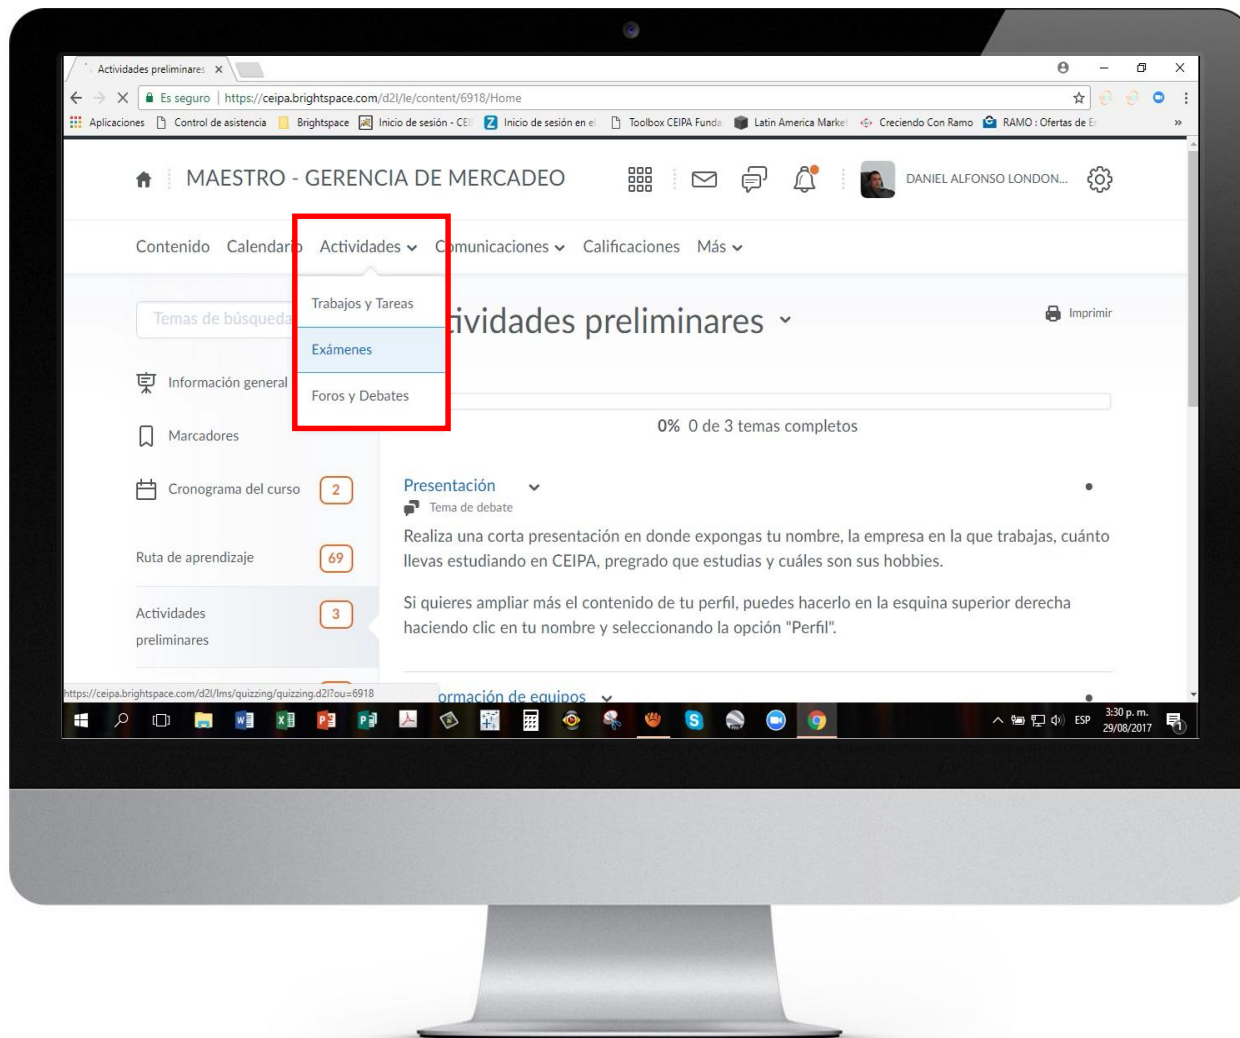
Actividades preliminares ×

Es seguro | https://ceipa.brightspace.com/d2l/le/content/6918/Home

Aplicaciones  Control de asistencia  Brightspace  Inicio de sesión - CE  Inicio de sesión en el  Toolbox CEIPA Funda  Latin America Market  Creciendo Con Ramo  RAMO : Ofertas de E  »

MAESTRO - GERENCIA DE MERCADEO

DANIEL ALFONSO LONDON...

Contenido  Calendario  Actividades  Comunicaciones  Calificaciones  Más

Trabajos y Tareas
Exámenes
Foros y Debates

Temas de búsqueda

tividades preliminares

Imprimir

Información general

Marcadores

Cronograma del curso 2

Ruta de aprendizaje 69

Actividades preliminares 3

0% 0 de 3 temas completos

Presentación
Tema de debate

Realiza una corta presentación en donde expongas tu nombre, la empresa en la que trabajas, cuánto llevas estudiando en CEIPA, pregrado que estudias y cuáles son sus hobbies.

Si quieres ampliar más el contenido de tu perfil, puedes hacerlo en la esquina superior derecha haciendo clic en tu nombre y seleccionando la opción "Perfil".

https://ceipa.brightspace.com/d2l/lms/quizzing/quizzing.d2l?ou=6918

ormación de equipos

ESP 3:30 p. m. 29/08/2017